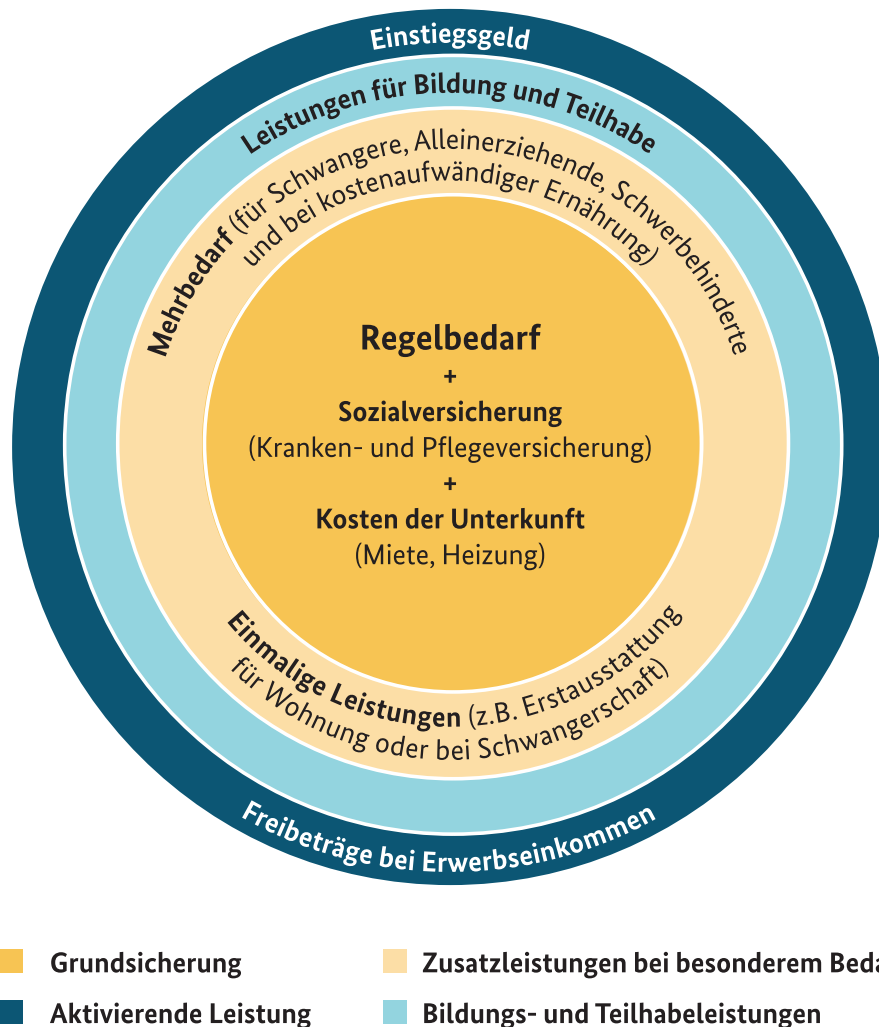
Einstiegsgeld

Leistungen für Bildung und Teilhabe

Mehrbedarf (für Schwangere, Alleinerziehende, Schwerbehinderte und bei kostenaufwändiger Ernährung)

Regelbedarf
+
Sozialversicherung
(Kranken- und Pflegeversicherung)
+
Kosten der Unterkunft
(Miete, Heizung)

Einmalige Leistungen (z.B. Erstausstattung für Wohnung oder bei Schwangerschaft)

Freibeträge bei Erwerbseinkommen

Grundsicherung
Zusatzleistungen bei besonderem Beda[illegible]
Aktivierende Leistung
Bildungs- und Teilhabeleistungen